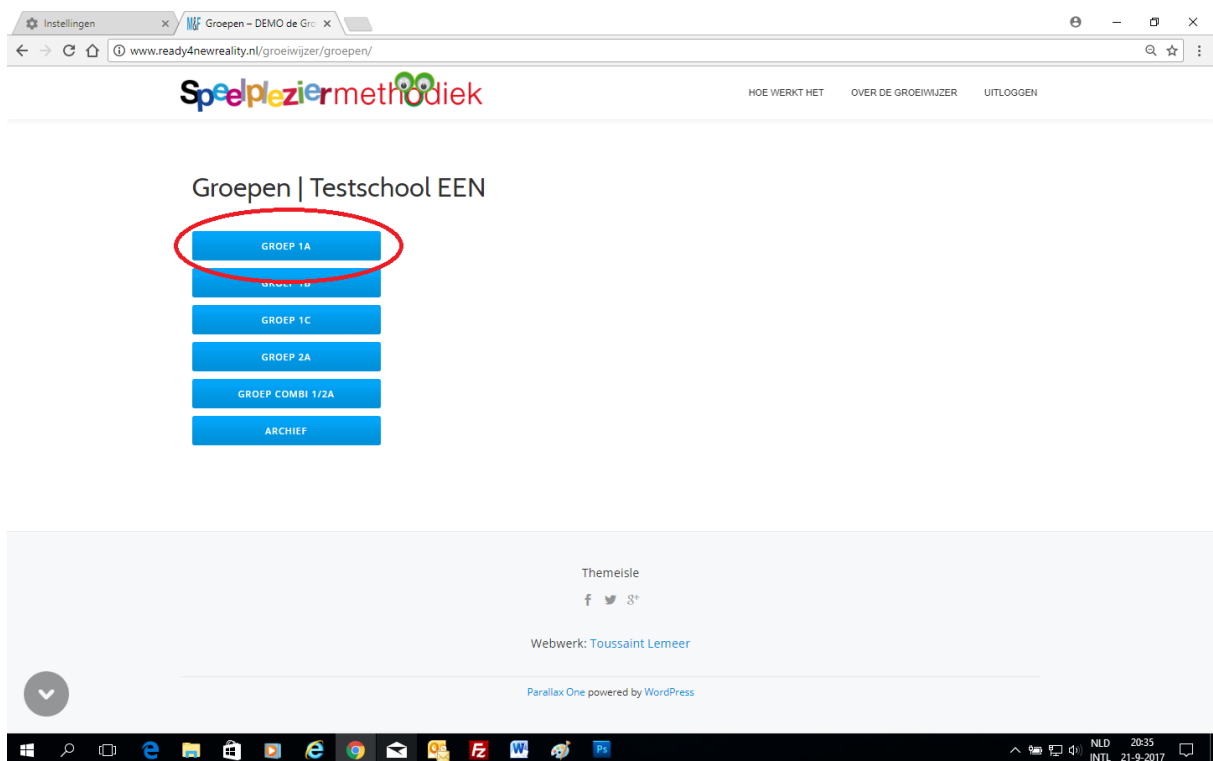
Instellingen ×
Groepen – DEMO de Gro ×

www.ready4newreality.nl/groeiwijzer/groepen/

Speelpleziermethodiek

HOE WERKT HET
OVER DE GROEIWIJZER
UITLOGGEN

Groepen | Testschool EEN

GROEP 1A

GROEP 1B

GROEP 1C

GROEP 2A

GROEP COMBI 1/2A

ARCHIEF

Themeisle

Webwerk: Toussaint Lemeer

Parallax One powered by WordPress

NLD INTL 20:35 21-9-2017